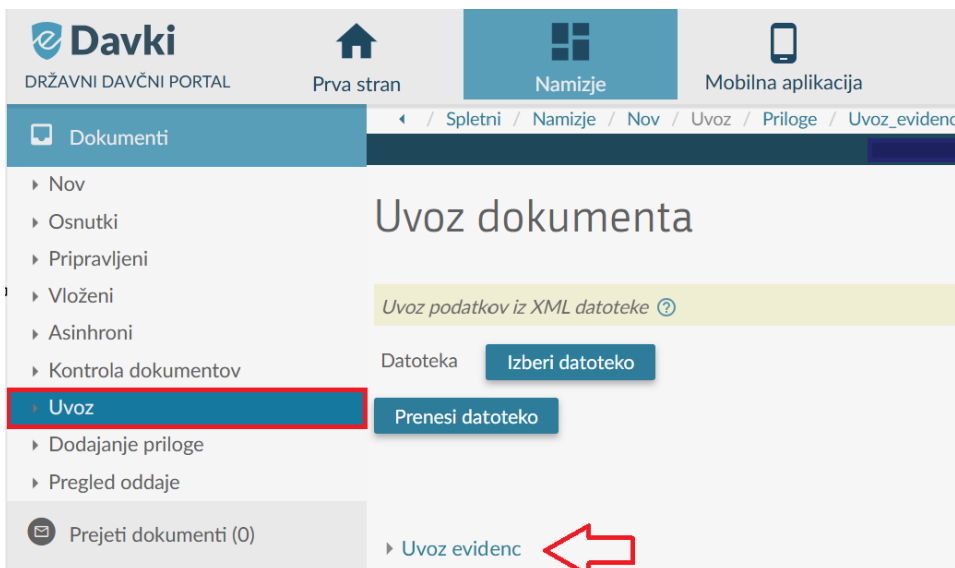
eDavki
DRŽAVNI DAVČNI PORTAL

Prva stran

Namizje

Mobilna aplikacija

Dokumenti

Nov
Osnutki
Pripravljeni
Vloženi
Asinhroni
Kontrola dokumentov
Uvoz
Dodajanje priloge
Pregled oddaje

Prejeti dokumenti (0)

Spletni / Namizje / Nov / Uvoz / Priloge / Uvoz_evidenc

Uvoz dokumenta

Uvoz podatkov iz XML datoteke ?

Datoteka
Izberi datoteko

Prenesi datoteko

Uvoz evidenc